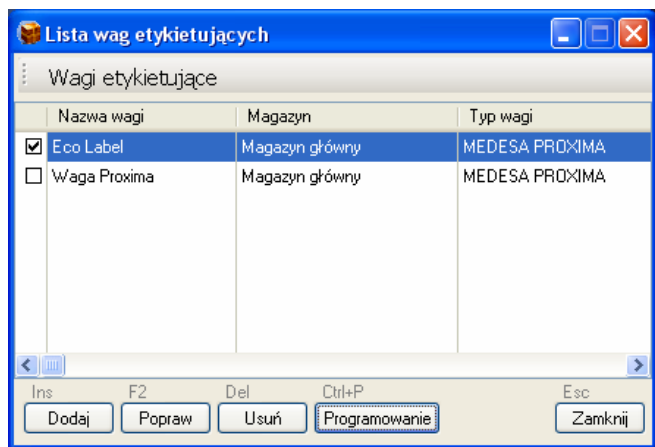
Lista wag etykietujących

Wagi etykietujące

| | Nazwa wagi | Magazyn | Typ wagi |
|---|---|---|---|
| ☑ | Eco Label | Magazyn główny | MEDESA PROXIMA |
| ☐ | Waga Proxima | Magazyn główny | MEDESA PROXIMA |

Ins
Dodaj
F2
Popraw
Del
Usuń
Ctrl+P
Programowanie
Esc
Zamknij